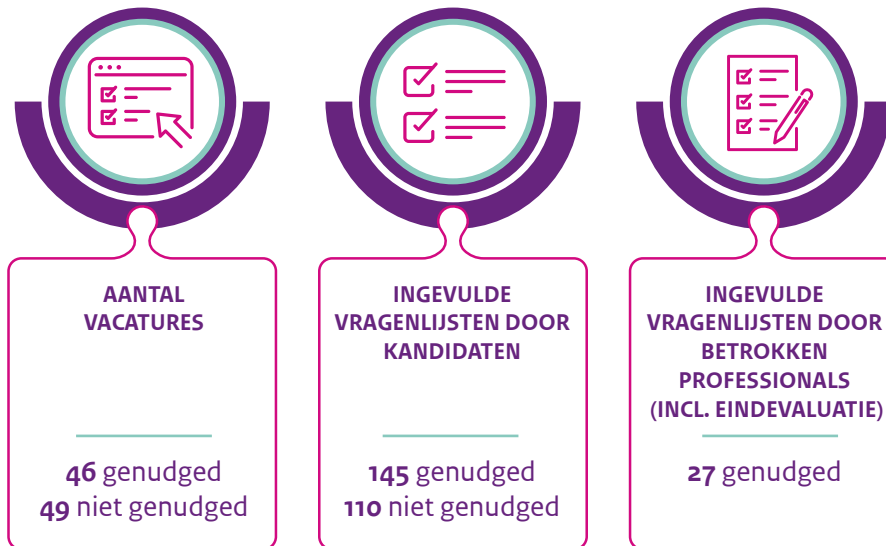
AANTAL VACATURES

46 genudged
49 niet genudged

INGEVULDE VRAGENLIJSTEN DOOR KANDIDATEN

145 genudged
110 niet genudged

INGEVULDE VRAGENLIJSTEN DOOR BETROKKEN PROFESSIONALS (INCL. EINDEVALUATIE)

27 genudged